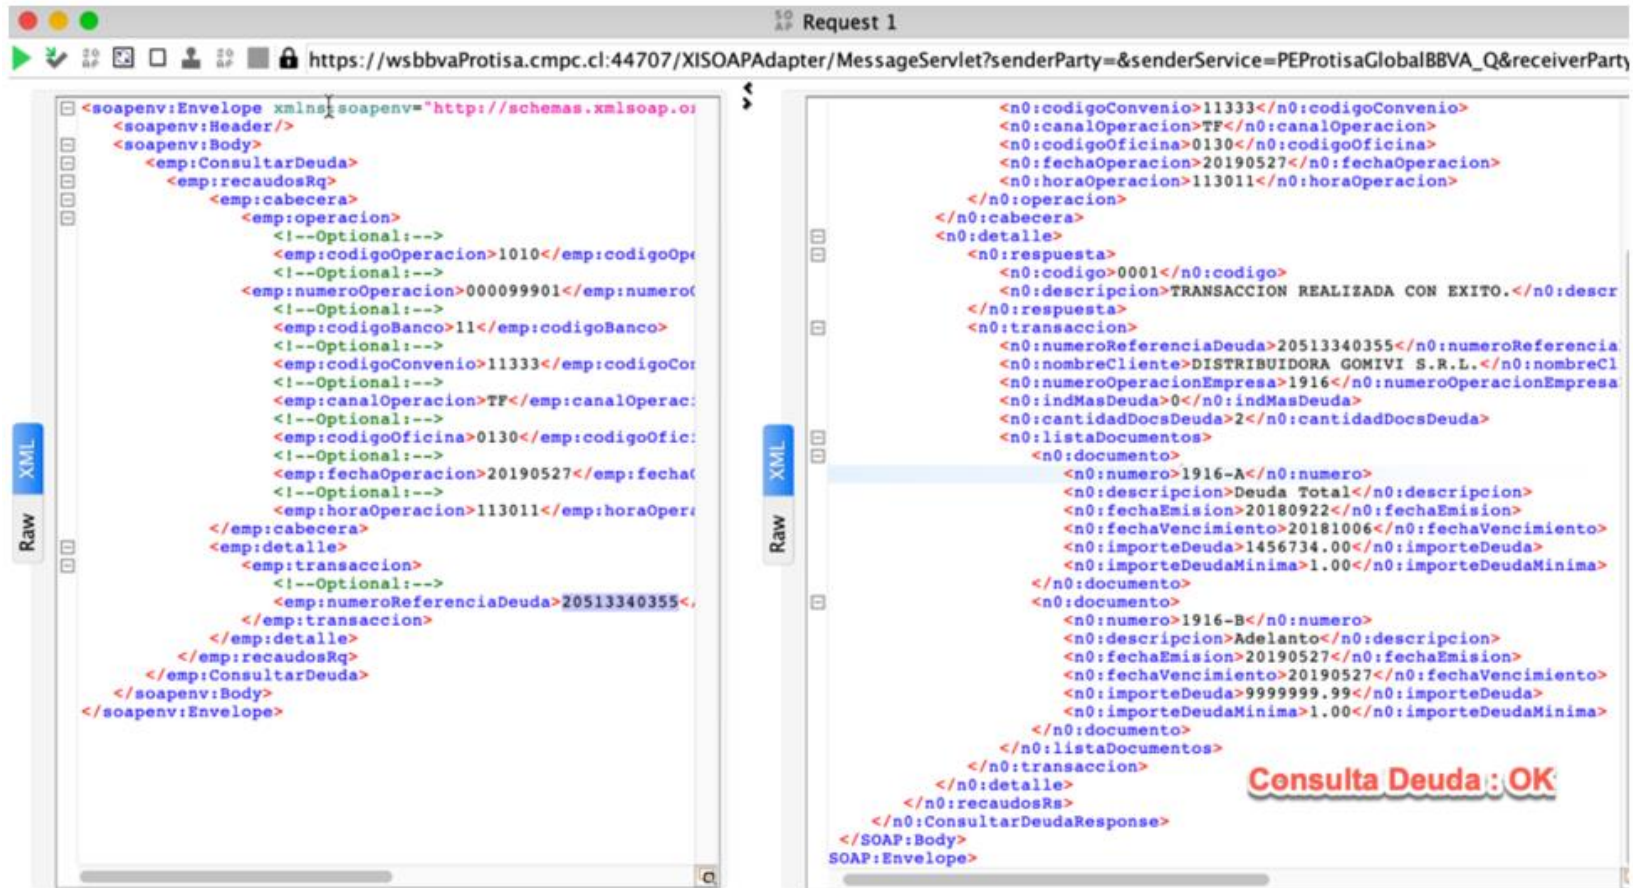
Request 1

https://wsbbvaProtisa.cmpc.cl:44707/XISOAPAdapter/MessageServlet?senderParty=&senderService=PEProtisaGlobalBBVA_Q&receiverParty

XML
Raw

<soapenv:Envelope xmlns:soapenv="http://schemas.xmlsoap.o
<soapenv:Header/>
<soapenv:Body>
<emp:ConsultarDeuda>
<emp:recaudosRq>
<emp:cabecera>
<emp:operacion>
<!--Optional:-->
<emp:codigoOperacion>1010</emp:codigoOpe
<!--Optional:-->
<emp:numeroOperacion>000099901</emp:numero
<!--Optional:-->
<emp:codigoBanco>11</emp:codigoBanco>
<!--Optional:-->
<emp:codigoConvenio>11333</emp:codigoCo
<!--Optional:-->
<emp:canalOperacion>TF</emp:canalOperac
<!--Optional:-->
<emp:codigoOficina>0130</emp:codigoOfic
<!--Optional:-->
<emp:fechaOperacion>20190527</emp:fecha
<!--Optional:-->
<emp:horaOperacion>113011</emp:horaOpera
</emp:cabecera>
<emp:detalle>
<emp:transaccion>
<!--Optional:-->
<emp:numeroReferenciaDeuda>20513340355<
</emp:transaccion>
</emp:detalle>
</emp:recaudosRq>
</emp:ConsultarDeuda>
</soapenv:Body>
</soapenv:Envelope>

XML
Raw

<n0:codigoConvenio>11333</n0:codigoConvenio>
<n0:canalOperacion>TF</n0:canalOperacion>
<n0:codigoOficina>0130</n0:codigoOficina>
<n0:fechaOperacion>20190527</n0:fechaOperacion>
<n0:horaOperacion>113011</n0:horaOperacion>
</n0:operacion>
</n0:cabecera>
<n0:detalle>
<n0:respuesta>
<n0:codigo>0001</n0:codigo>
<n0:descripcion>TRANSACCION REALIZADA CON EXITO.</n0:descr
</n0:respuesta>
<n0:transaccion>
<n0:numeroReferenciaDeuda>20513340355</n0:numeroReferencia
<n0:nombreCliente>DISTRIBUIDORA GOMIVI S.R.L.</n0:nombreCl
<n0:numeroOperacionEmpresa>1916</n0:numeroOperacionEmpresa
<n0:indMasDeuda>0</n0:indMasDeuda>
<n0:cantidadDocsDeuda>2</n0:cantidadDocsDeuda>
<n0:listaDocumentos>
<n0:documento>
<n0:numero>1916-A</n0:numero>
<n0:descripcion>Deuda Total</n0:descripcion>
<n0:fechaEmision>20180922</n0:fechaEmision>
<n0:fechaVencimiento>20181006</n0:fechaVencimiento>
<n0:importeDeuda>1456734.00</n0:importeDeuda>
<n0:importeDeudaMinima>1.00</n0:importeDeudaMinima>
</n0:documento>
<n0:documento>
<n0:numero>1916-B</n0:numero>
<n0:descripcion>Adelanto</n0:descripcion>
<n0:fechaEmision>20190527</n0:fechaEmision>
<n0:fechaVencimiento>20190527</n0:fechaVencimiento>
<n0:importeDeuda>9999999.99</n0:importeDeuda>
<n0:importeDeudaMinima>1.00</n0:importeDeudaMinima>
</n0:documento>
</n0:listaDocumentos>
</n0:transaccion>
</n0:detalle>
</n0:recaudosRs>
</n0:ConsultarDeudaResponse>
</SOAP:Body>
SOAP:Envelope>

Consulta Deuda : OK